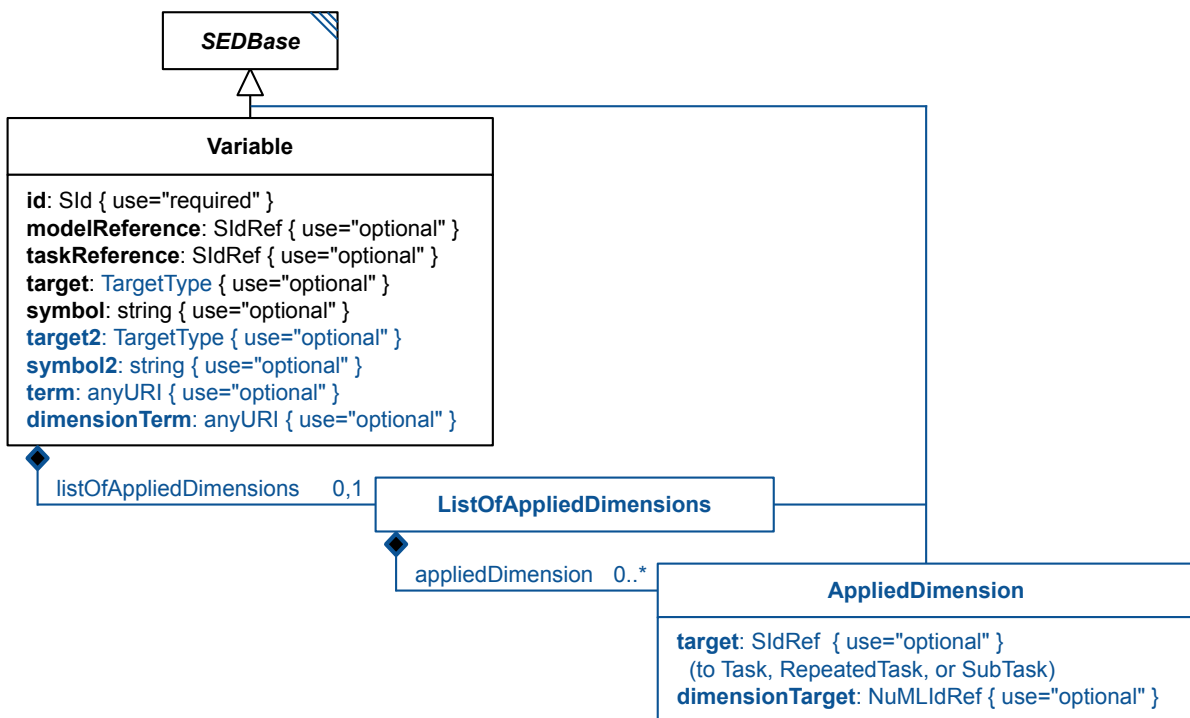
SEDBase

Variable

id: SId { use="required" }
modelReference: SIdRef { use="optional" }
taskReference: SIdRef { use="optional" }
target: TargetType { use="optional" }
symbol: string { use="optional" }
target2: TargetType { use="optional" }
symbol2: string { use="optional" }
term: anyURI { use="optional" }
dimensionTerm: anyURI { use="optional" }

listOfAppliedDimensions 0,1

ListOfAppliedDimensions

appliedDimension 0..*

AppliedDimension

target: SIdRef { use="optional" }
(to Task, RepeatedTask, or SubTask)
dimensionTarget: NuMLIdRef { use="optional" }